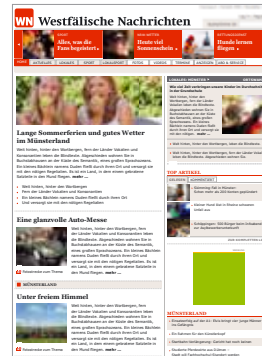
WN Westfälische Nachrichten

Alles, was die Fans begeistert

Heute viel Sonnenschein

Hunde lernen fliegen

Lange Sommerferien und gutes Wetter im Münsterland

Weit hinten, hinter den Wortbergen, fern der Länder Vokalien und Konsonantien leben die Blindtexte. Abgeschieden wohnen Sie in Buchstabhausen an der Küste des Semantik, eines großen Sprachozeans. Ein kleines Bächlein namens Duden fließt durch ihren Ort und versorgt sie mit den nötigen Regelialien. Es ist ein Land, in dem einem gebratene Satzteile in den Mund fliegen. mehr ...

Weit hinten, hinter den Wortbergen

Fern der Länder Vokalien und Konsonantien

Ein kleines Bächlein namens Duden fließt durch ihren Ort

Und versorgt sie mit den nötigen Regelialien

Eine glanzvolle Auto-Messe

Weit hinten, hinter den Wortbergen, fern der Länder Vokalien und Konsonantien leben die Blindtexte. Abgeschieden wohnen Sie in Buchstabhausen an der Küste des Semantik, eines großen Sprachozeans. Ein kleines Bächlein namens Duden fließt durch ihren Ort und versorgt sie mit den nötigen Regelialien. Es ist ein Land, in dem einem gebratene Satzteile in den Mund fliegen. mehr ...

MÜNSTERLAND

Unter freiem Himmel

Weit hinten, hinter den Wortbergen, fern der Länder Vokalien und Konsonantien leben die Blindtexte. Abgeschieden wohnen Sie in Buchstabhausen an der Küste des Semantik, eines großen Sprachozeans. Ein kleines Bächlein namens Duden fließt durch ihren Ort und versorgt sie mit den nötigen Regelialien. Es ist ein Land, in dem einem gebratene Satzteile in den Mund fliegen. mehr ...

TOP ARTIKEL

MÜNSTERLAND